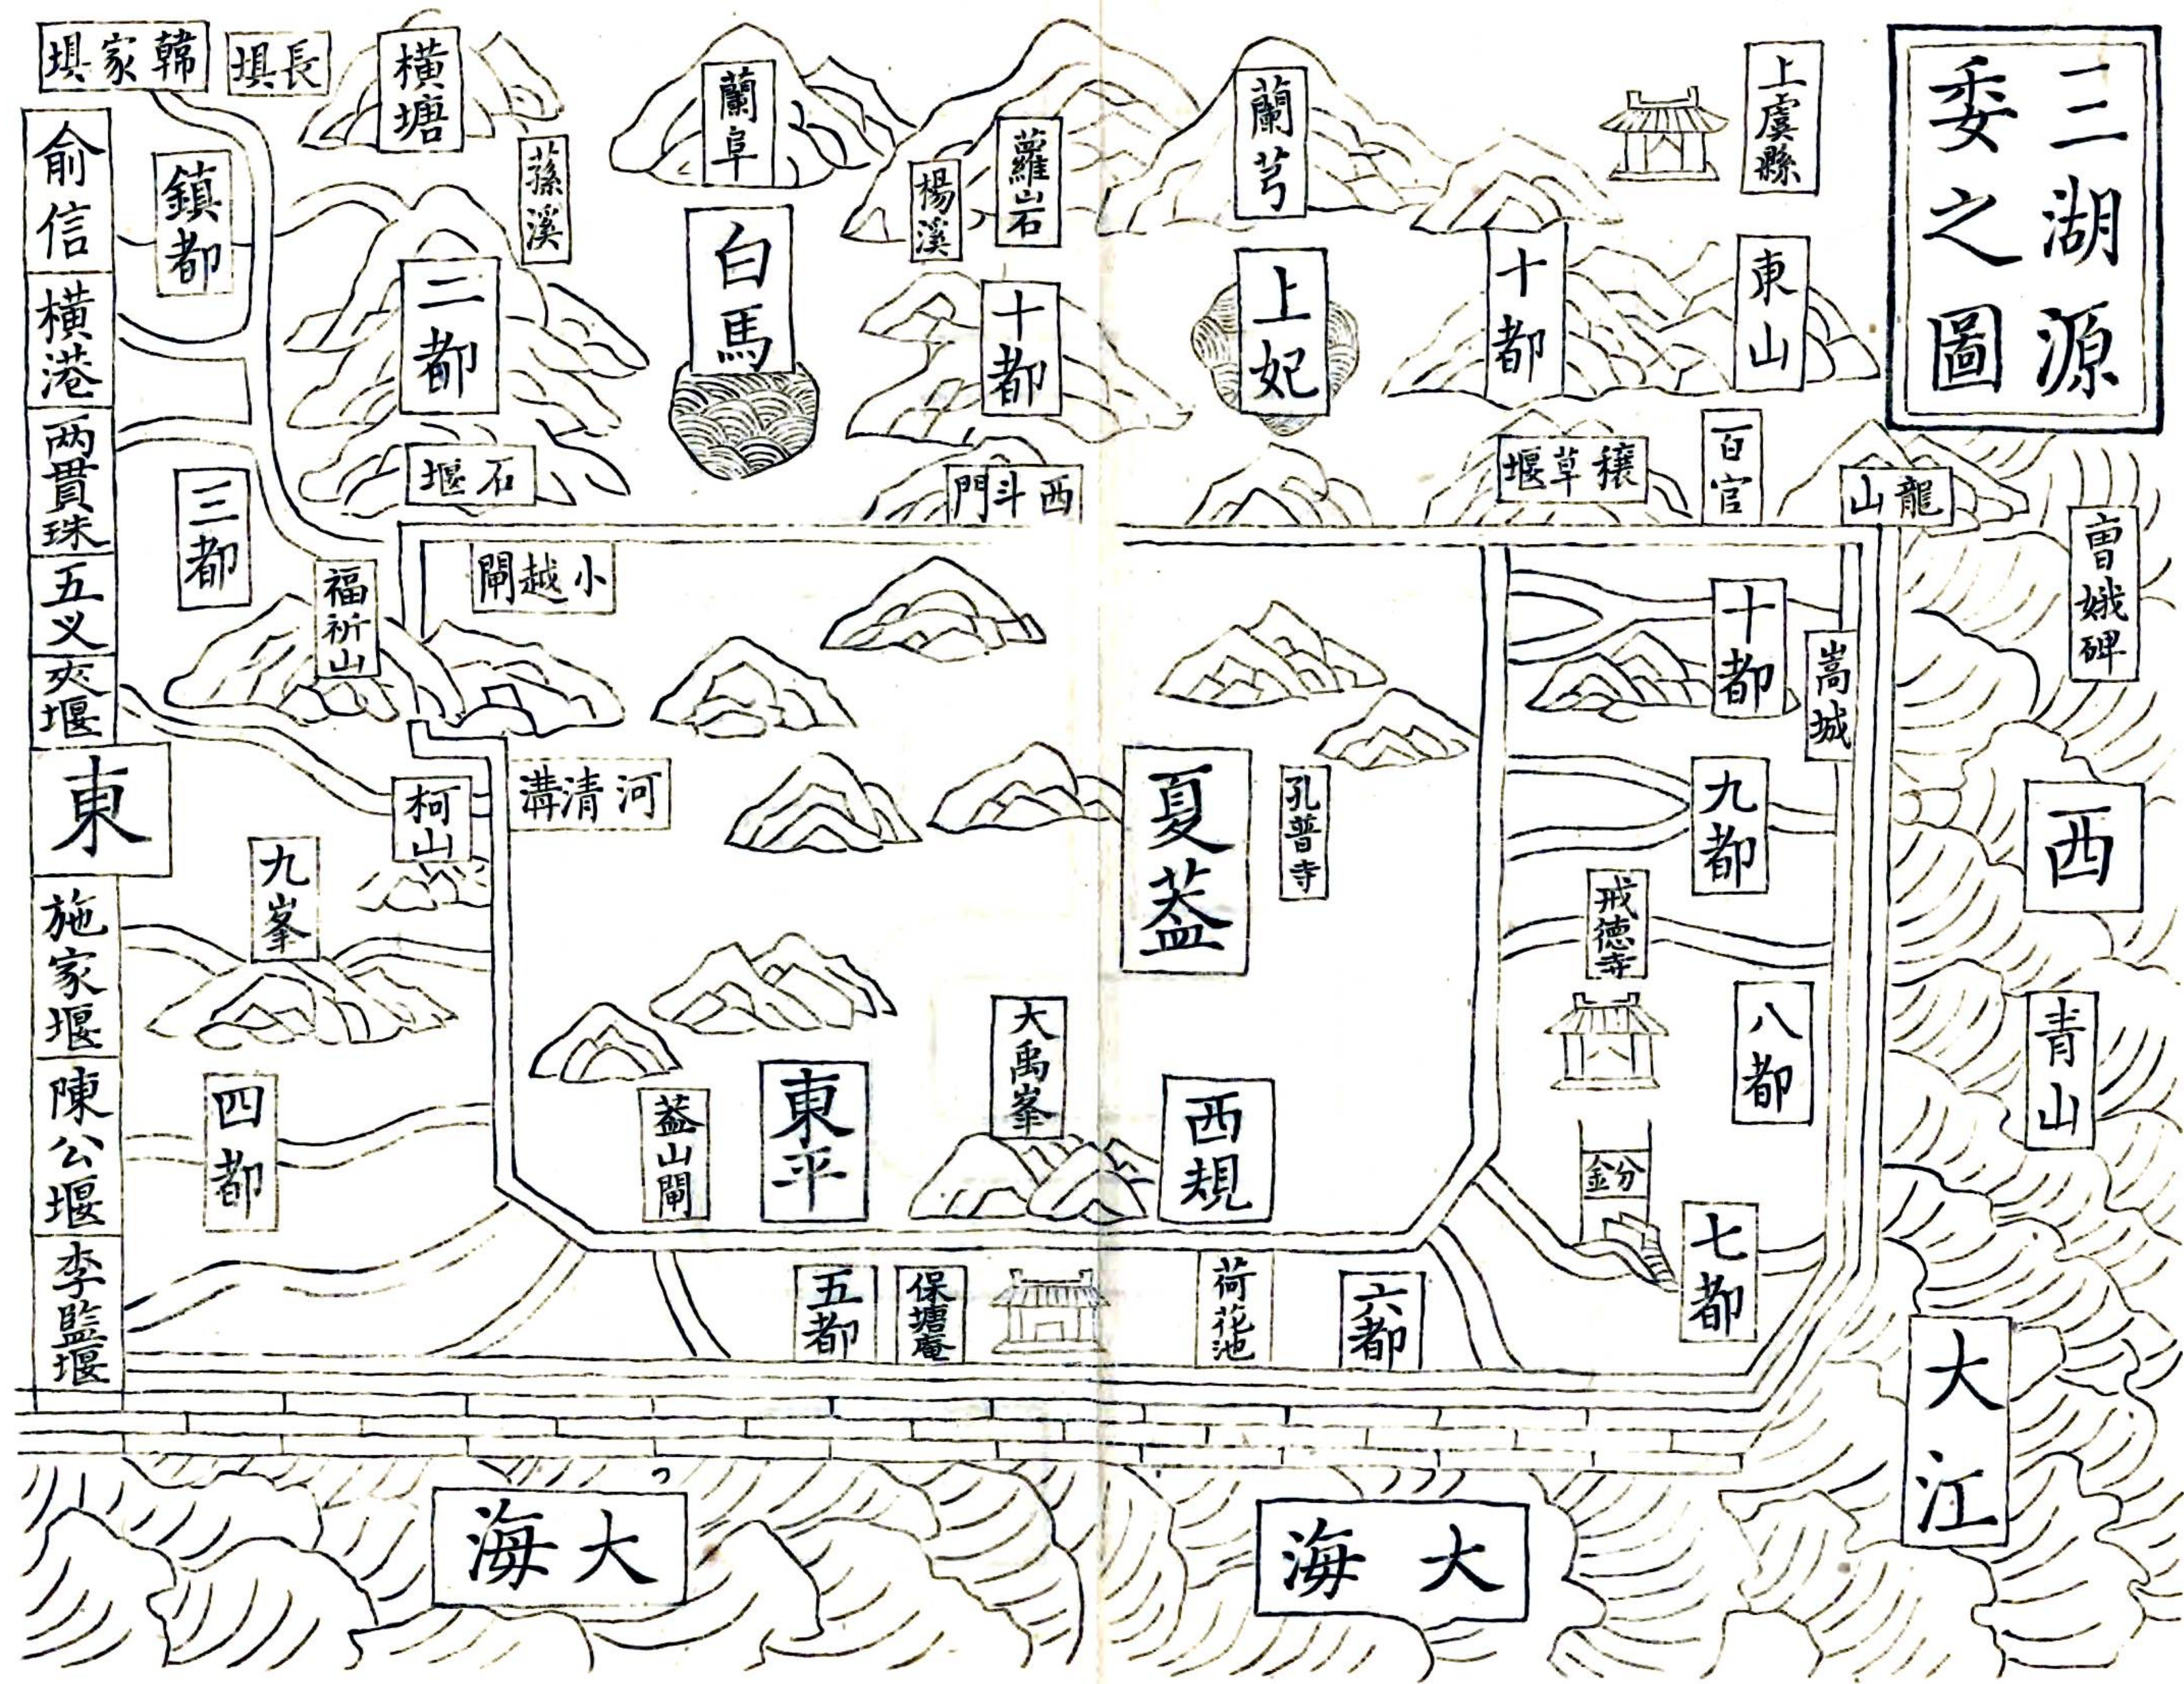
三湖源委之圖

韓家堰
長堰
橫塘
蘭阜
蘿岩
蘭芎
上虞縣
俞信
橫港
兩貫珠
五义
夾堰
鎮都
蓀溪
白馬
楊溪
十都
上妃
十都
東山
二都
石堰
西斗門
穰草堰
百官
龍山
三都
福祈山
小越閘
十都
嵩城
曹娥碑
東
河清溝
柯山
孔普寺
夏蓋
九都
西
九峯
戒德寺
施家堰
陳公堰
李監堰
四都
蓋山閘
東平
大禹峯
西規
八都
青山
分金
七都
五都
保塘庵
荷花池
六都
大江
大海
大海